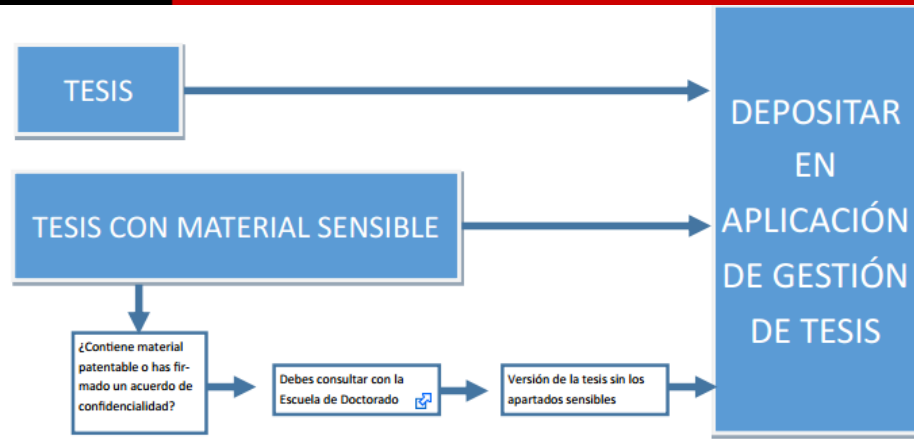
TESIS

TESIS CON MATERIAL SENSIBLE

DEPOSITAR EN APLICACIÓN DE GESTIÓN DE TESIS

¿Contiene material patentable o has firmado un acuerdo de confidencialidad?

Debes consultar con la Escuela de Doctorado

Versión de la tesis sin los apartados sensibles